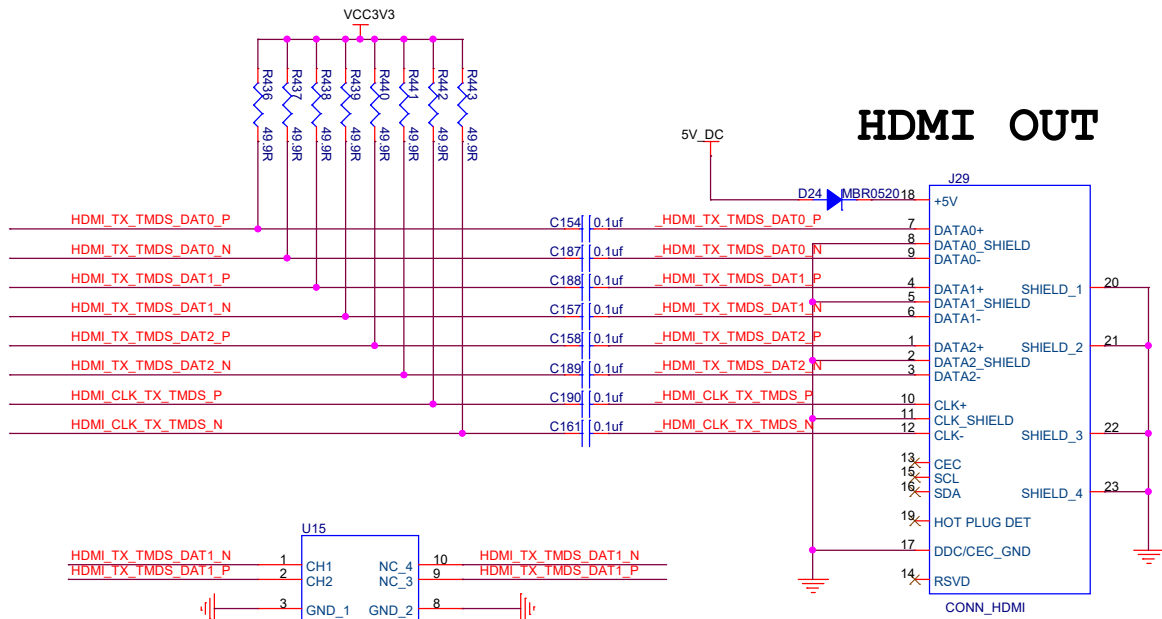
VCC3V3

R436 49.9R
R437 49.9R
R438 49.9R
R439 49.9R
R440 49.9R
R441 49.9R
R442 49.9R
R443 49.9R

HDMI OUT

5V_DC

D24 MBR0520

J29

HDMI_TX_TMDS_DAT0_P C154 0.1uf _HDMI_TX_TMDS_DAT0_P
HDMI_TX_TMDS_DAT0_N C187 0.1uf _HDMI_TX_TMDS_DAT0_N
HDMI_TX_TMDS_DAT1_P C188 0.1uf _HDMI_TX_TMDS_DAT1_P
HDMI_TX_TMDS_DAT1_N C157 0.1uf _HDMI_TX_TMDS_DAT1_N
HDMI_TX_TMDS_DAT2_P C158 0.1uf _HDMI_TX_TMDS_DAT2_P
HDMI_TX_TMDS_DAT2_N C189 0.1uf _HDMI_TX_TMDS_DAT2_N
HDMI_CLK_TX_TMDS_P C190 0.1uf _HDMI_CLK_TX_TMDS_P
HDMI_CLK_TX_TMDS_N C161 0.1uf _HDMI_CLK_TX_TMDS_N

18 +5V
7 DATA0+
8 DATA0_SHIELD
9 DATA0-
4 DATA1+
5 DATA1_SHIELD
6 DATA1-
1 DATA2+
2 DATA2_SHIELD
3 DATA2-
10 CLK+
11 CLK_SHIELD
12 CLK-
13 CEC
15 SCL
16 SDA
19 HOT PLUG DET
17 DDC/CEC_GND
14 RSVD
SHIELD_1 20
SHIELD_2 21
SHIELD_3 22
SHIELD_4 23
CONN_HDMI

U15
HDMI_TX_TMDS_DAT1_N 1 CH1
HDMI_TX_TMDS_DAT1_P 2 CH2
3 GND_1
NC_4 10 HDMI_TX_TMDS_DAT1_N
NC_3 9 HDMI_TX_TMDS_DAT1_P
GND_2 8